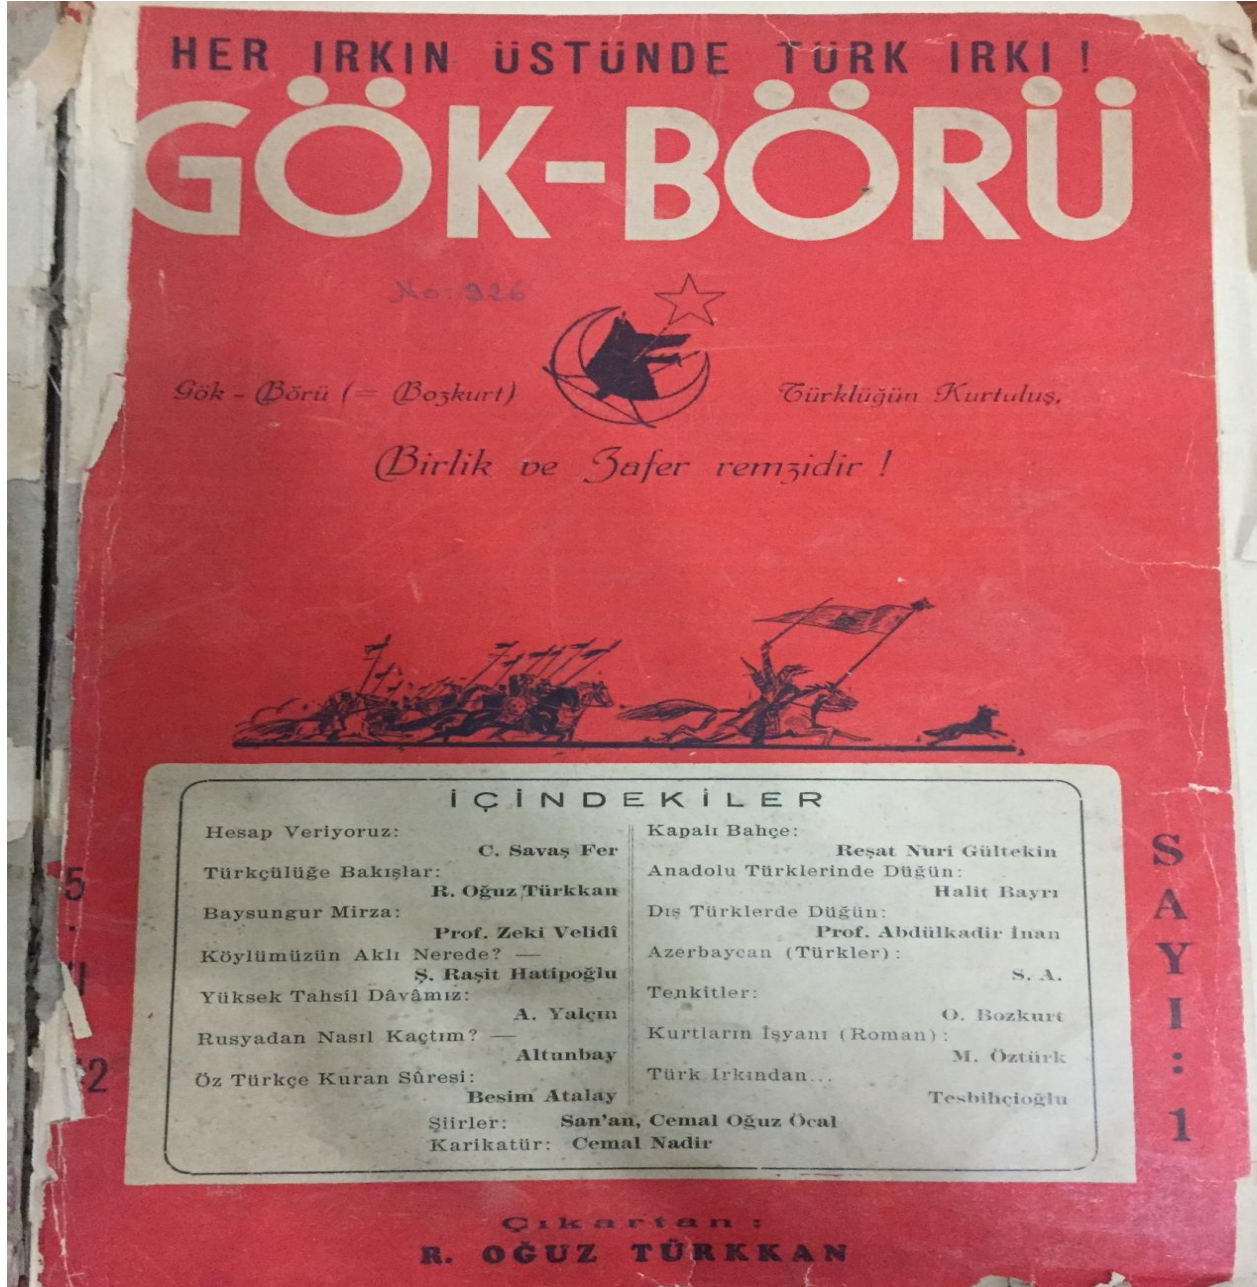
HER IRKIN ÜSTÜNDE TÜRK IRKI !

GÖK-BÖRÜ

No: 926

Gök - Börü (= Bozkurt) Türklüğün Kurtuluş,

Birlik ve Zafer remzidir !

İÇİNDEKİLER

Hesap Veriyoruz:
C. Savaş Fer

Türkçülüğe Bakışlar:
R. Oğuz Türkkan

Baysungur Mirza:
Prof. Zeki Velidî

Köylümüzün Aklı Nerede? —
Ş. Raşit Hatipoğlu

Yüksek Tahsil Dâvâmız:
A. Yalçın

Rusyadan Nasıl Kaçtım? —
Altunbay

Öz Türkçe Kuran Sûresi:
Besim Atalay

Kapalı Bahçe:
Reşat Nuri Gültekin

Anadolu Türklerinde Düğün:
Halit Bayrı

Dış Türklerde Düğün:
Prof. Abdülkadir İnan

Azerbaycan (Türkler):
S. A.

Tenkitler:
O. Bozkurt

Kurtların İşyanı (Roman):
M. Öztürk

Türk Irkından...
Tesbihçioğlu

Şiirler: San'an, Cemal Oğuz Öcal
Karikatür: Cemal Nadir

SAYI : 1

5
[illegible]
2

Çıkartan :
R. OĞUZ TÜRKKAN